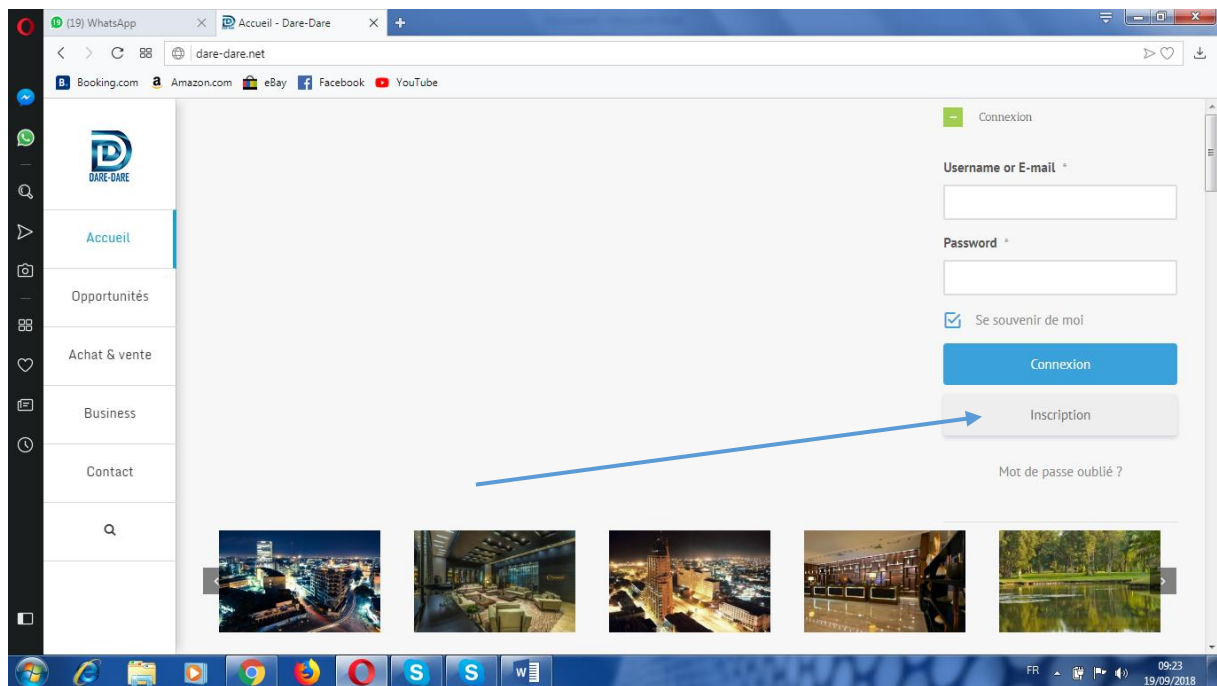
(19) WhatsApp
Accueil - Dare-Dare
dare-dare.net
Booking.com Amazon.com eBay Facebook YouTube

DARE-DARE

Accueil
Opportunités
Achat & vente
Business
Contact

Connexion
Username or E-mail *
Password *
Se souvenir de moi
Connexion
Inscription
Mot de passe oublié ?

FR
09:23
19/09/2018